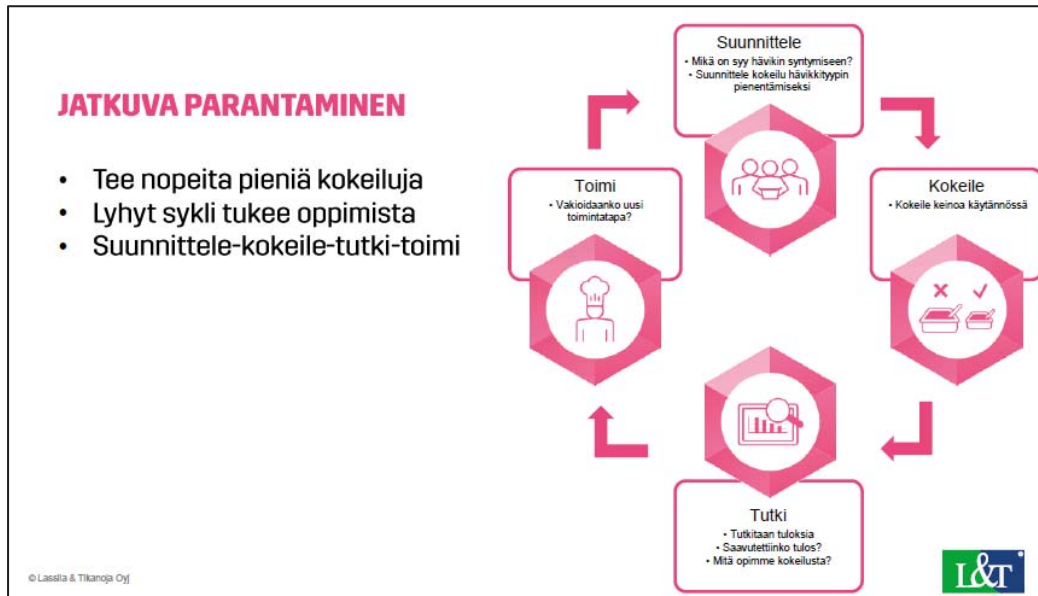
JATKUVA PARANTAMINEN

- Tee nopeita pieniä kokeiluja
- Lyhyt sykli tukee oppimista
- Suunnittele-kokeile-tutki-toimi

Suunnittele
- Mikä on syy hävikin syntymiseen?
- Suunnittele kokeilu hävikkityypin pienentämiseksi

Kokeile
- Kokeile keinoa käytännössä

Tutki
- Tutkitaan tuloksia
- Saavutettiinko tulos?
- Mitä opimme kokeilusta?

Toimi
- Vakioidaanko uusi toimintatapa?

© Lassila & Tikanoja Oyj

L&T